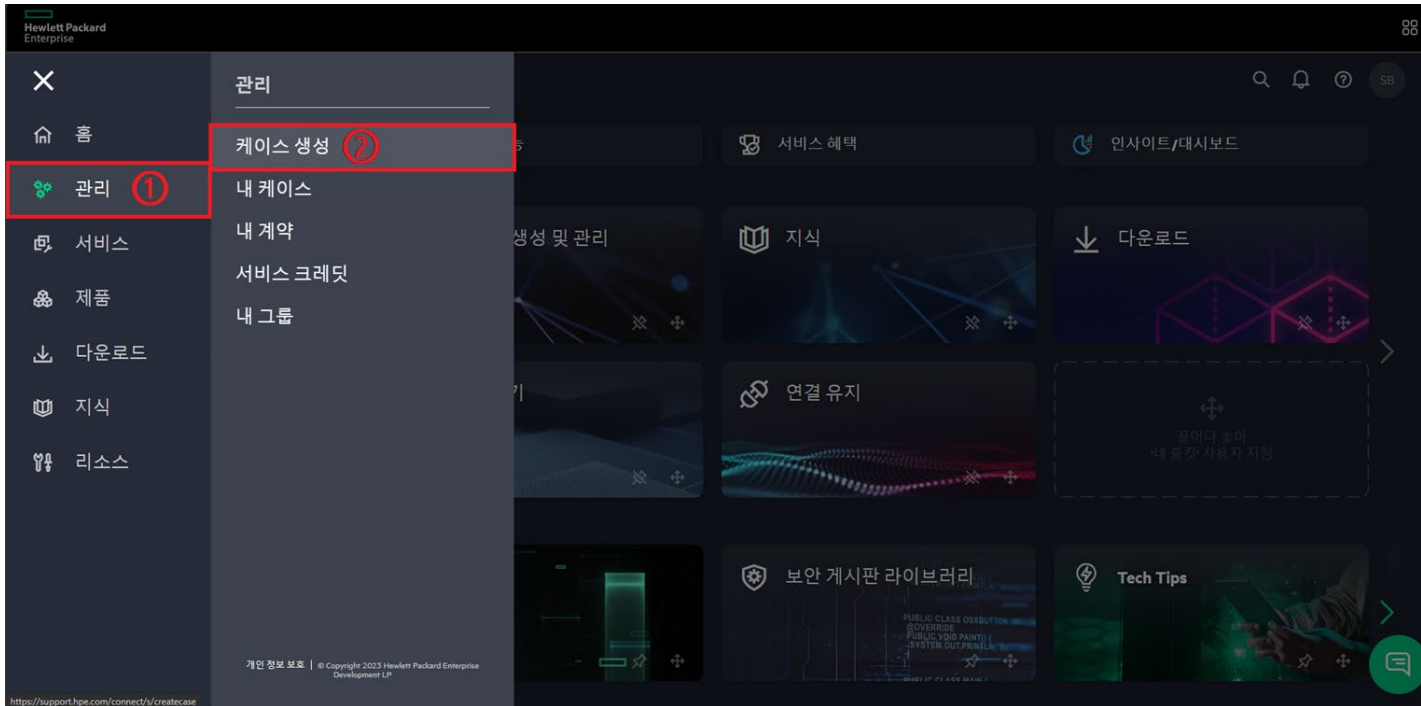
Hewlett Packard Enterprise

홈

관리 ①

서비스

제품

다운로드

지식

리소스

관리

케이스 생성 ②

내 케이스

내 계약

서비스 크레딧

내 그룹

개인 정보 보호 | © Copyright 2023 Hewlett Packard Enterprise Development LP

https://support.hpe.com/connect/s/createcase

SB

서비스 혜택

인사이트/대시보드

생성 및 관리

지식

다운로드

연결 유지

끌어다 놓아 내 툴킷 사용자 지정

보안 게시판 라이브러리

Tech Tips

PUBLIC CLASS OSXBUTTON
@OVERRIDE
PUBLIC VOID PAINT(
SYSTEM.OUT.PRINTLN(
PUBLIC CLASS MAIN